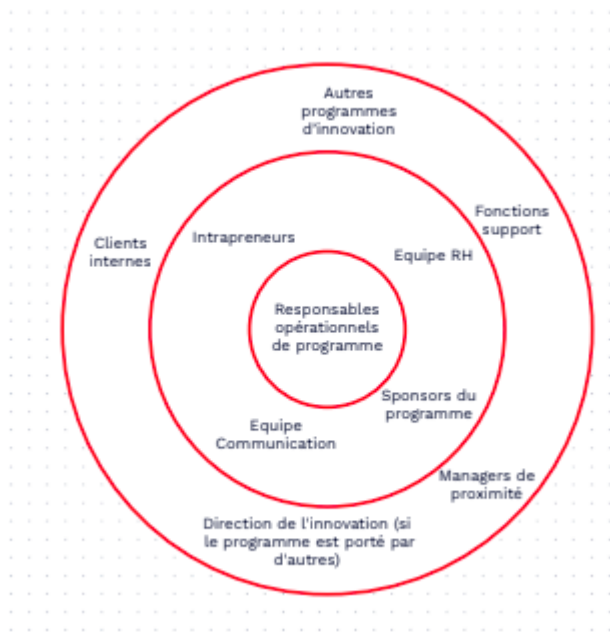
Autres programmes d'innovation

Fonctions support

Clients internes

Intrapreneurs

Equipe RH

Responsables opérationnels de programme

Sponsors du programme

Equipe Communication

Managers de proximité

Direction de l'innovation (si le programme est porté par d'autres)